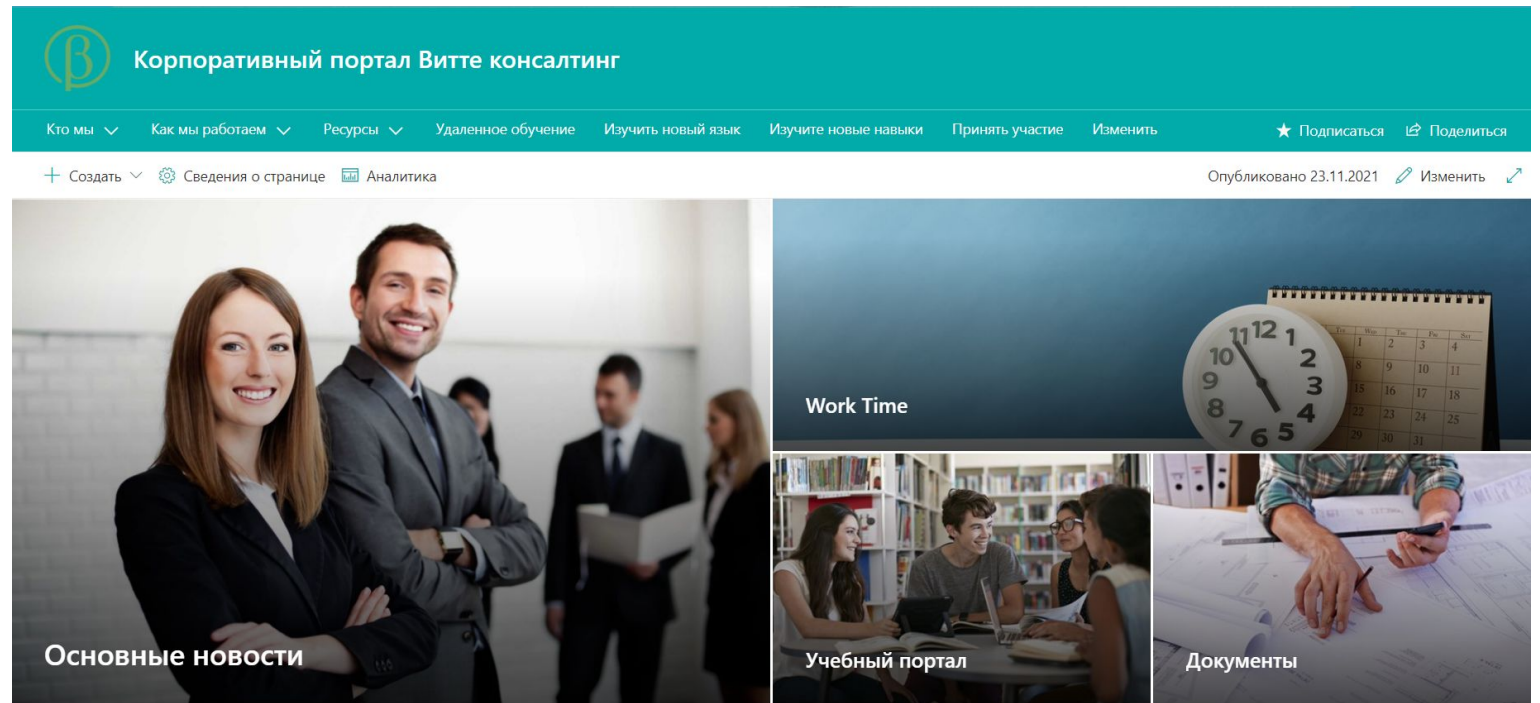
β

Корпоративный портал Витте консалтинг

Кто мы ∨ Как мы работаем ∨ Ресурсы ∨ Удаленное обучение Изучить новый язык Изучите новые навыки Принять участие Изменить

★ Подписаться Поделиться

+ Создать ∨ Сведения о странице Аналитика

Опубликовано 23.11.2021 Изменить

Work Time

11 12 1 2 3 4 5 6 7 8 9 10

1 2 3 4 8 9 10 11 15 16 17 18 22 23 24 25 29 30 31

Основные новости

Учебный портал

Документы